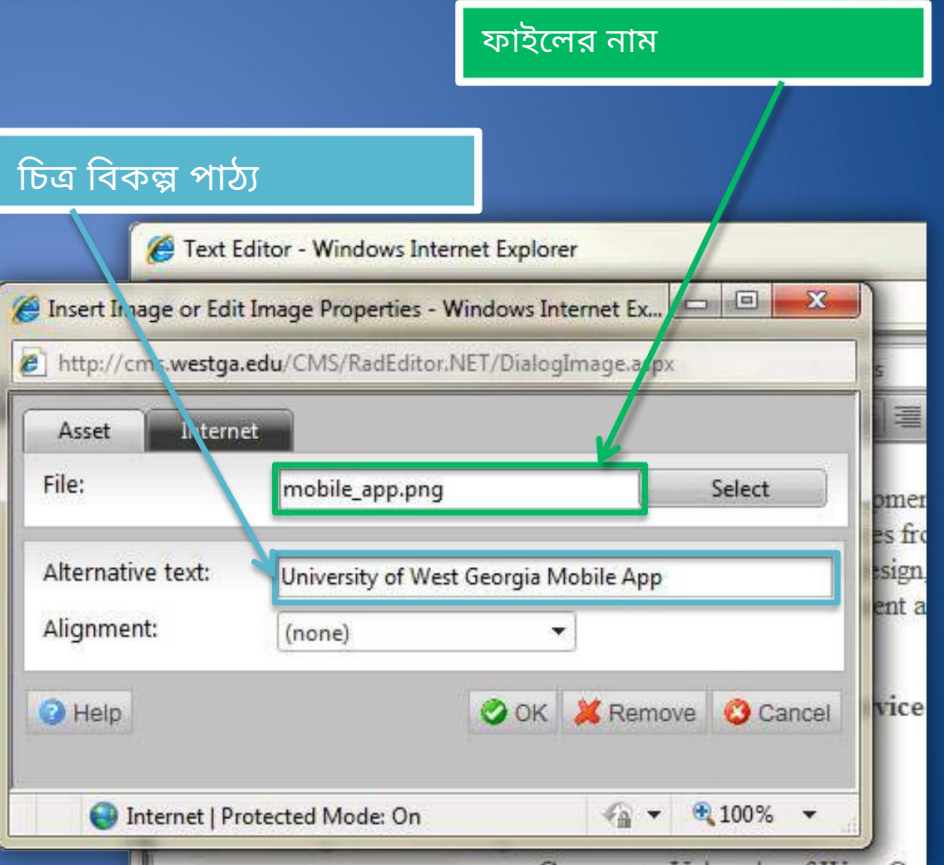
ফাইলের নাম

চিত্র বিকল্প পাঠ্য

Text Editor - Windows Internet Explorer

Insert Image or Edit Image Properties - Windows Internet Ex...

http://cms.westga.edu/CMS/RadEditor.NET/DialogImage.aspx

Asset Internet

File: mobile_app.png Select

Alternative text: University of West Georgia Mobile App

Alignment: (none)

Help OK Remove Cancel

Internet | Protected Mode: On 100%